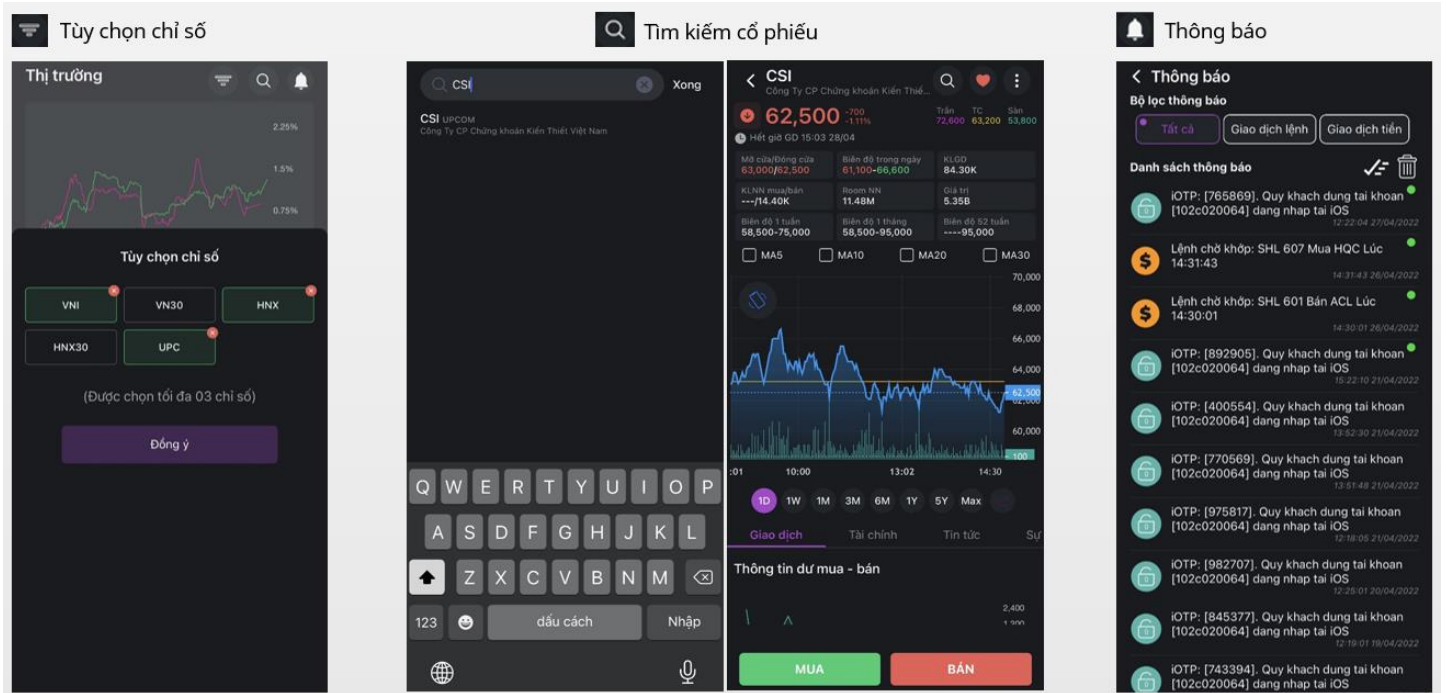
Tùy chọn chỉ số

Thị trường

2.25%
1.5%
0.75%

Tùy chọn chỉ số

VNI
VN30
HNX
HNX30
UPC

(Được chọn tối đa 03 chỉ số)

Đồng ý

Tìm kiếm cổ phiếu

CSI
Xong

CSI UPCOM
Công Ty CP Chứng khoán Kiến Thiết Việt Nam

Q W E R T Y U I O P
A S D F G H J K L
Z X C V B N M
123
dấu cách
Nhập

CSI
Công Ty CP Chứng khoán Kiến Thiế...
62,500
-700
-1.11%
Trần 72,600
TC 63,200
Sàn 53,800
Hết giờ GD 15:03 28/04

| Mở cửa/Đóng cửa 63,000/62,500 | Biên độ trong ngày 61,100-66,600 | KLGD 84.30K |
|---|---|---|
| KLNN mua/bán ---/14.40K | Room NN 11.48M | Giá trị 5.35B |
| Biên độ 1 tuần 58,500-75,000 | Biên độ 1 tháng 58,500-95,000 | Biên độ 52 tuần ----95,000 |

MA5
MA10
MA20
MA30

70,000
68,000
66,000
64,000
62,500
60,000
100
:01
10:00
13:02
14:30

1D 1W 1M 3M 6M 1Y 5Y Max

Giao dịch
Tài chính
Tin tức
Sự

Thông tin dư mua - bán

2,400
1,200

MUA
BÁN

Thông báo

Thông báo
Bộ lọc thông báo
Tất cả
Giao dịch lệnh
Giao dịch tiền
Danh sách thông báo

iOTP: [765869]. Quy khach dung tai khoan [102c020064] dang nhap tai iOS
12:22:04 27/04/2022

Lệnh chờ khớp: SHL 607 Mua HQC Lúc 14:31:43
14:31:43 26/04/2022

Lệnh chờ khớp: SHL 601 Bán ACL Lúc 14:30:01
14:30:01 26/04/2022

iOTP: [892905]. Quy khach dung tai khoan [102c020064] dang nhap tai iOS
15:22:10 21/04/2022

iOTP: [400554]. Quy khach dung tai khoan [102c020064] dang nhap tai iOS
13:52:30 21/04/2022

iOTP: [770569]. Quy khach dung tai khoan [102c020064] dang nhap tai iOS
13:51:48 21/04/2022

iOTP: [975817]. Quy khach dung tai khoan [102c020064] dang nhap tai iOS
12:18:05 21/04/2022

iOTP: [982707]. Quy khach dung tai khoan [102c020064] dang nhap tai iOS
12:25:01 20/04/2022

iOTP: [845377]. Quy khach dung tai khoan [102c020064] dang nhap tai iOS
12:19:01 19/04/2022

iOTP: [743394]. Quy khach dung tai khoan [102c020064] dang nhap tai iOS